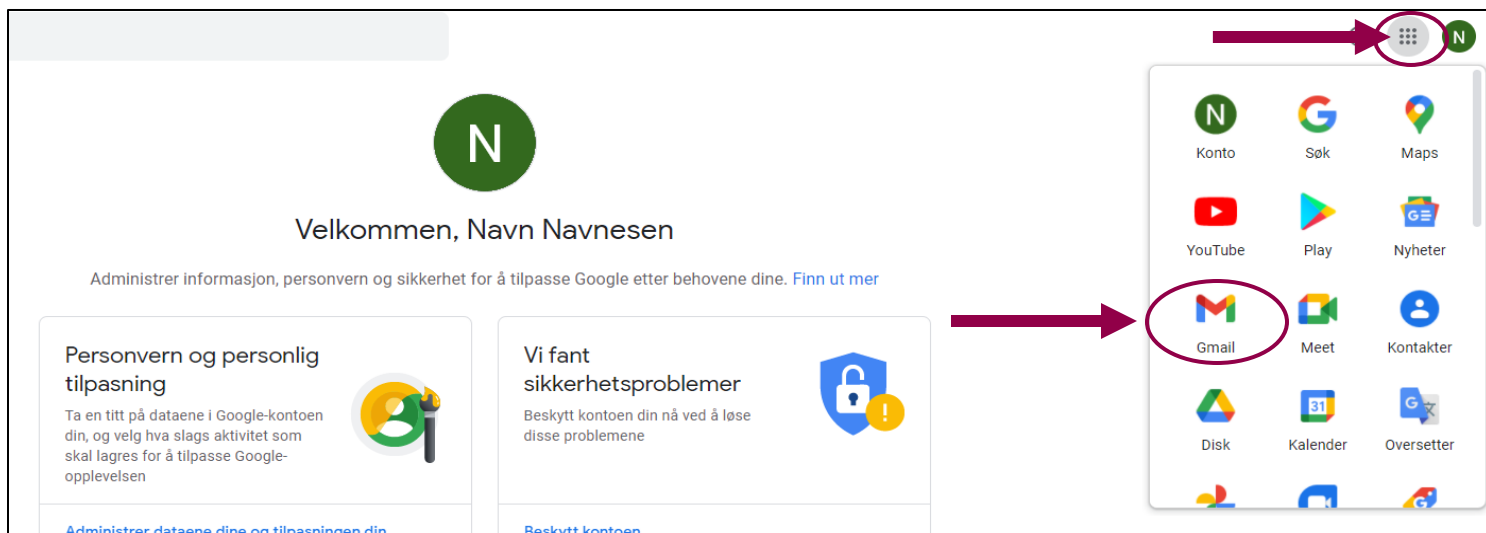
N

N

Velkommen, Navn Navnesen

Administrer informasjon, personvern og sikkerhet for å tilpasse Google etter behovene dine. Finn ut mer

Personvern og personlig tilpasning

Ta en titt på dataene i Google-kontoen din, og velg hva slags aktivitet som skal lagres for å tilpasse Google-opplevelsen

Administrer dataene dine og tilpasningen din

Vi fant sikkerhetsproblemer

Beskytt kontoen din nå ved å løse disse problemene

Beskytt kontoen

N
Konto
Søk
Maps
YouTube
Play
Nyheter
Gmail
Meet
Kontakter
Disk
31
Kalender
Oversetter